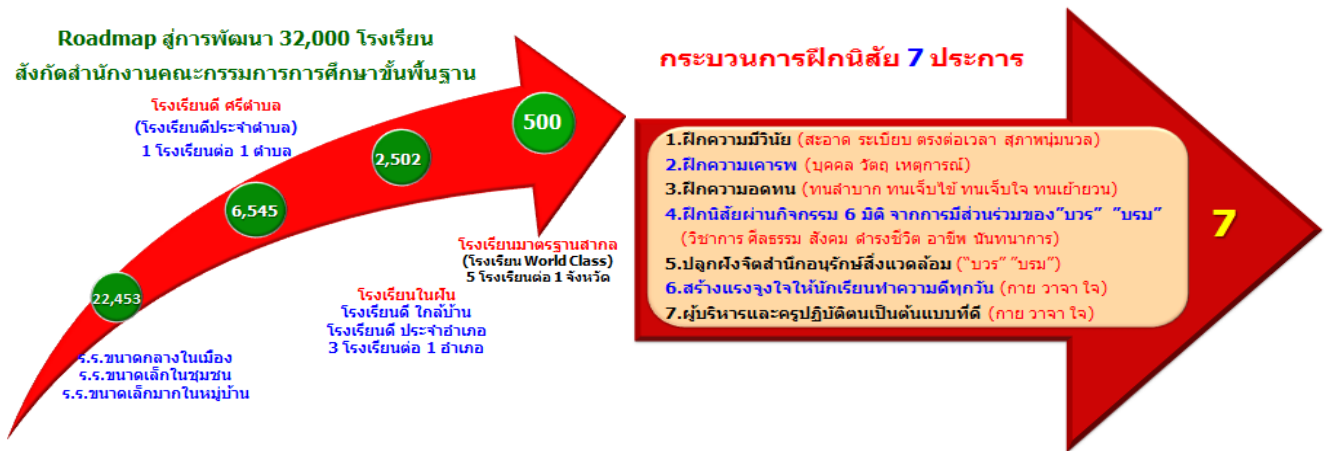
Roadmap สู่การพัฒนา 32,000 โรงเรียน
สังกัดสำนักงานคณะกรรมการการศึกษาขั้นพื้นฐาน

โรงเรียนดี ศรีตำบล
(โรงเรียนดีประจำตำบล)
1 โรงเรียนต่อ 1 ตำบล

22,453

6,545

2,502

500

ร.ร.ขนาดกลางในเมือง
ร.ร.ขนาดเล็กในชุมชน
ร.ร.ขนาดเล็กมากในหมู่บ้าน

โรงเรียนในฝัน
โรงเรียนดี ใกล้บ้าน
โรงเรียนดี ประจำอำเภอ
3 โรงเรียนต่อ 1 อำเภอ

โรงเรียนมาตรฐานสากล
(โรงเรียน World Class)
5 โรงเรียนต่อ 1 จังหวัด

กระบวนการฝึกนิสัย 7 ประการ

1.ฝึกความมีวินัย (สะอาด ระเบียบ ตรงต่อเวลา สุภาพนุ่มนวล)
2.ฝึกความเคารพ (บุคคล วัตถุ เหตุการณ์)
3.ฝึกความอดทน (ทนลำบาก ทนเจ็บไข้ ทนเจ็บใจ ทนเย้ายวน)
4.ฝึกนิสัยผ่านกิจกรรม 6 มิติ จากการมีส่วนร่วมของ"บวร" "บรม"
(วิชาการ ศิลธรรม สังคม ดำรงชีวิต อาชีพ นันทนาการ)
5.ปลูกฝังจิตสำนึกอนุรักษ์สิ่งแวดล้อม ("บวร" "บรม")
6.สร้างแรงจูงใจให้นักเรียนทำความดีทุกวัน (กาย วาจา ใจ)
7.ผู้บริหารและครูปฏิบัติตนเป็นต้นแบบที่ดี (กาย วาจา ใจ)

7